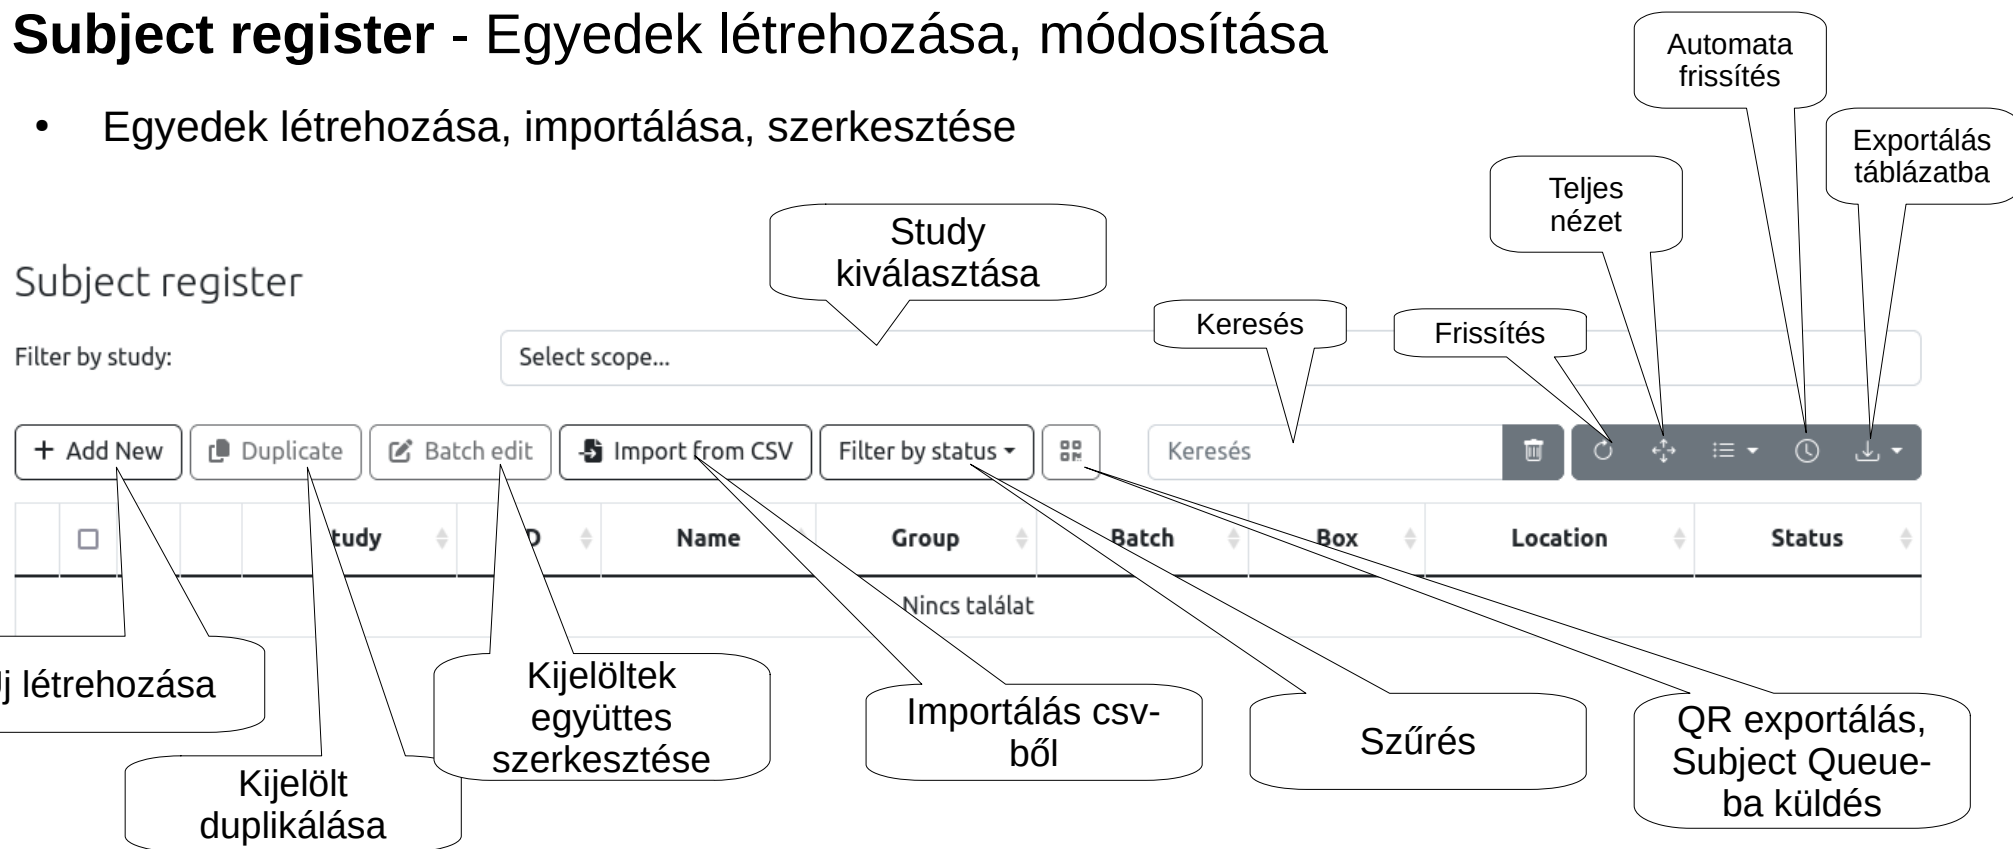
**Subject register** - Egyedek létrehozása, módosítása

• Egyedek létrehozása, importálása, szerkesztése

Automata frissítés

Exportálás táblázatba

Teljes nézet

Study kiválasztása

Subject register

Keresés

Frissítés

Filter by study:

Select scope...

+ Add New

Duplicate

Batch edit

Import from CSV

Filter by status

Keresés

| | ☐ | | tudy | D | Name | Group | Batch | Box | Location | Status |
|---|---|---|---|---|---|---|---|---|---|---|
| | | | | | | Nincs találat | | | | |

j létrehozása

Kijelöltek együttes szerkesztése

Importálás csv-ből

Szűrés

QR exportálás, Subject Queue-ba küldés

Kijelölt duplikálása